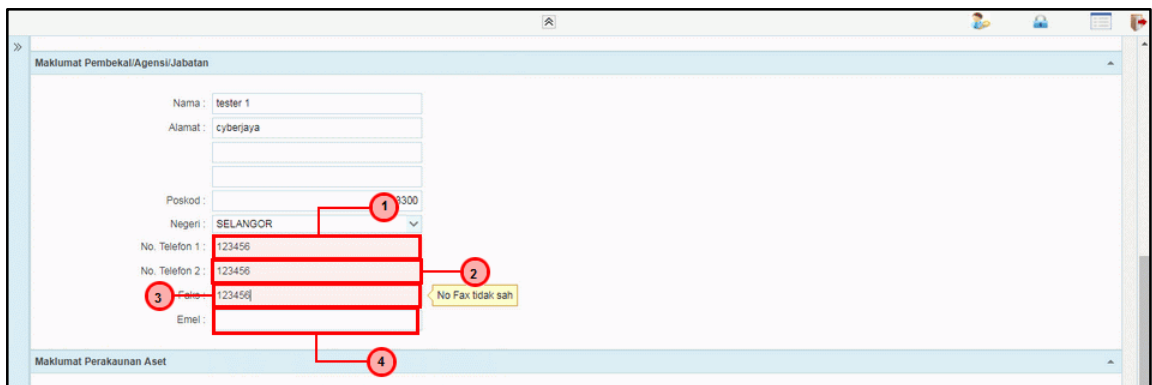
Maklumat Pembekal/Agensi/Jabatan

Nama : tester 1

Alamat : cyberjaya

Poskod : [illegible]300

Negeri : SELANGOR

No. Telefon 1 : 123456

No. Telefon 2 : 123456

Faks : 123456

No Fax tidak sah

Emel :

1

2

3

4

Maklumat Perakaunan Aset